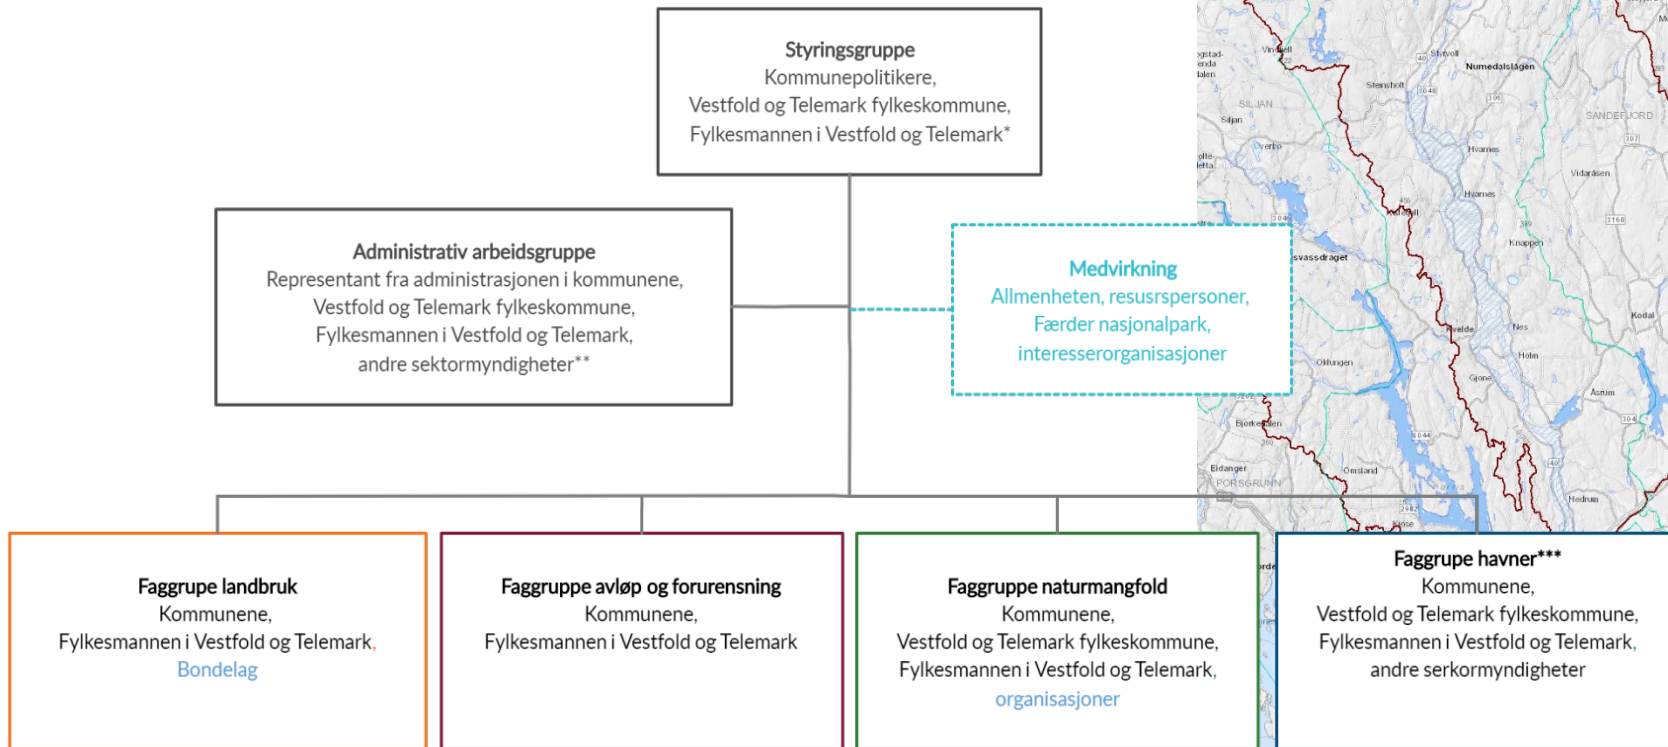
Styringsgruppe
Kommunepolitikere,
Vestfold og Telemark fylkeskommune,
Fylkesmannen i Vestfold og Telemark*

Administrativ arbeidsgruppe
Representant fra administrasjonen i kommunene,
Vestfold og Telemark fylkeskommune,
Fylkesmannen i Vestfold og Telemark,
andre sektormyndigheter**

Medvirkning
Allmenheten, resusrspersoner,
Færder nasjonalpark,
interesserorganisasjoner

Faggrupe landbruk
Kommunene,
Fylkesmannen i Vestfold og Telemark,
Bondelag

Faggrupe avløp og forurensning
Kommunene,
Fylkesmannen i Vestfold og Telemark

Faggrupe naturmangfold
Kommunene,
Vestfold og Telemark fylkeskommune,
Fylkesmannen i Vestfold og Telemark,
organisasjoner

Faggrupe havner***
Kommunene,
Vestfold og Telemark fylkeskommune,
Fylkesmannen i Vestfold og Telemark,
andre serkormyndigheter

Siljan
SILJAN
Styrvoll
Numedalslågen
Stensholt
SANDEFJORD
Hvarnes
Vidaråsen
Knappen
Kodal
Velde
Nes
Holm
Gjone
Ommundrød
Åsrum
Omsland
Eidanger
PORSGRUNN
Hedrum